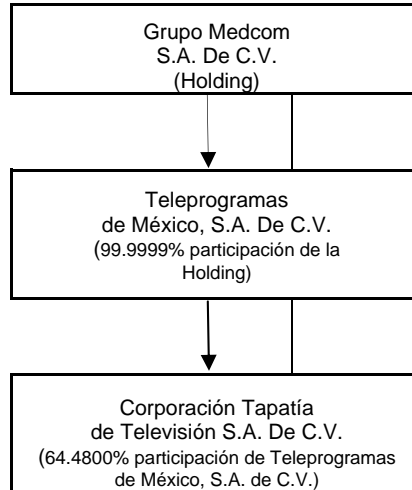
Grupo Medcom
S.A. De C.V.
(Holding)

Teleprogramas
de México, S.A. De C.V.
(99.9999% participación de la Holding)

Corporación Tapatía
de Televisión S.A. De C.V.
(64.4800% participación de Teleprogramas de México, S.A. de C.V.)